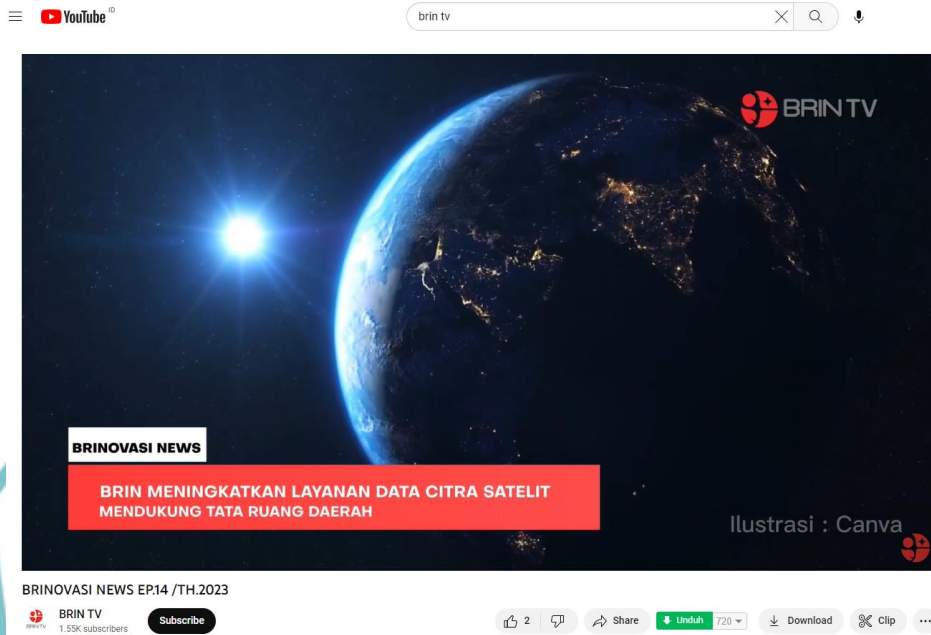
YouTube ID

brin tv

BRIN TV

BRINOVASI NEWS

BRIN MENINGKATKAN LAYANAN DATA CITRA SATELIT
MENDUKUNG TATA RUANG DAERAH

Ilustrasi : Canva

BRINOVASI NEWS EP.14 /TH.2023

BRIN TV
1.55K subscribers

Subscribe

2

Share

Unduh 720

Download

Clip

...